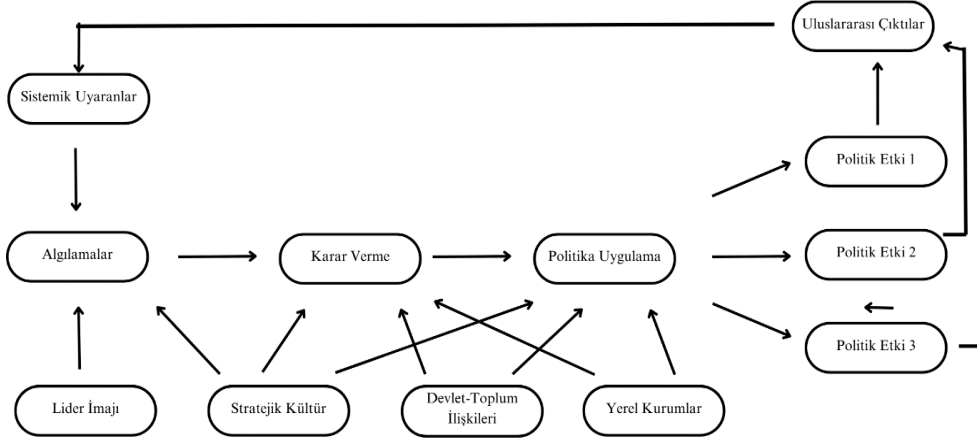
Uluslararası Çıktılar

Sistemik Uyaranlar

Politik Etki 1

Algılamalar

Karar Verme

Politika Uygulama

Politik Etki 2

Politik Etki 3

Lider İmajı

Stratejik Kültür

Devlet-Toplum İlişkileri

Yerel Kurumlar